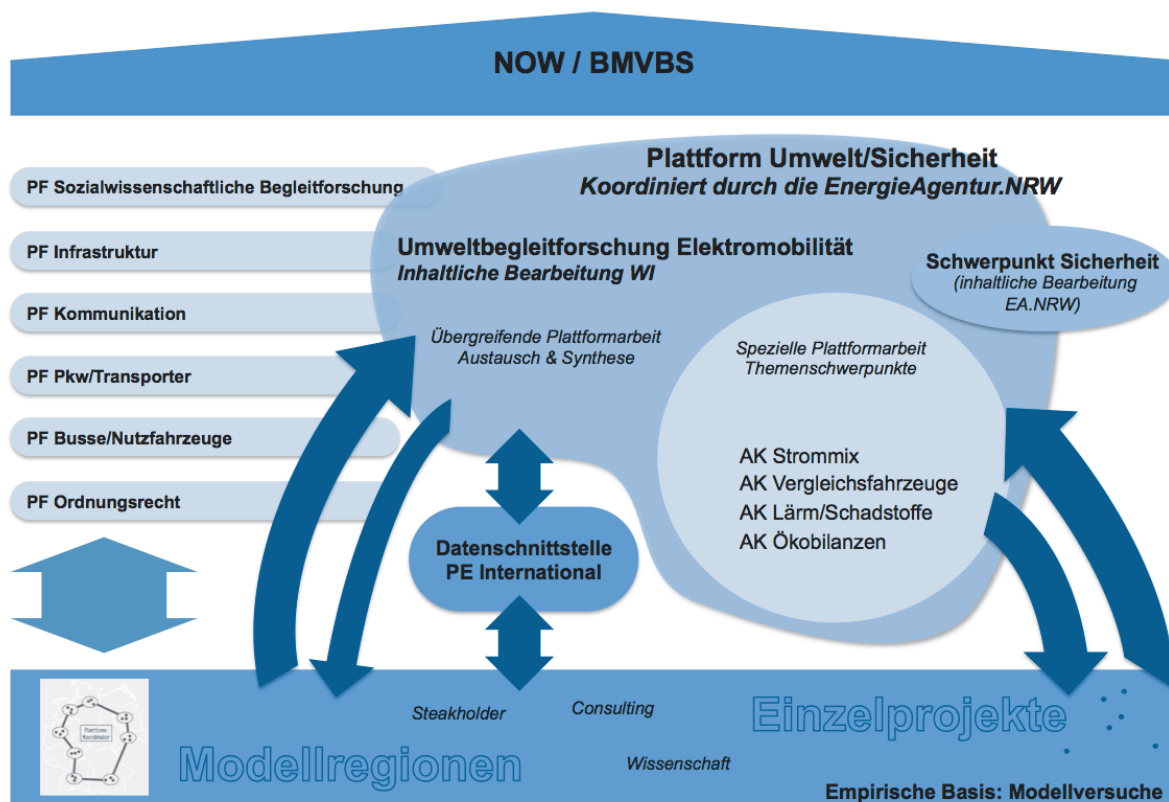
NOW / BMVBS

PF Sozialwissenschaftliche Begleitforschung

PF Infrastruktur

PF Kommunikation

PF Pkw/Transporter

PF Busse/Nutzfahrzeuge

PF Ordnungsrecht

Plattform Umwelt/Sicherheit
Koordiniert durch die EnergieAgentur.NRW

Umweltbegleitforschung Elektromobilität
Inhaltliche Bearbeitung WI

Schwerpunkt Sicherheit
(inhaltliche Bearbeitung EA.NRW)

Übergreifende Plattformarbeit
Austausch & Synthese

Spezielle Plattformarbeit
Themenschwerpunkte

AK Strommix
AK Vergleichsfahrzeuge
AK Lärm/Schadstoffe
AK Ökobilanzen

Datenschnittstelle
PE International

Plattform Koordinator

Steakholder

Consulting

Wissenschaft

Modellregionen

Einzelprojekte

Empirische Basis: Modellversuche